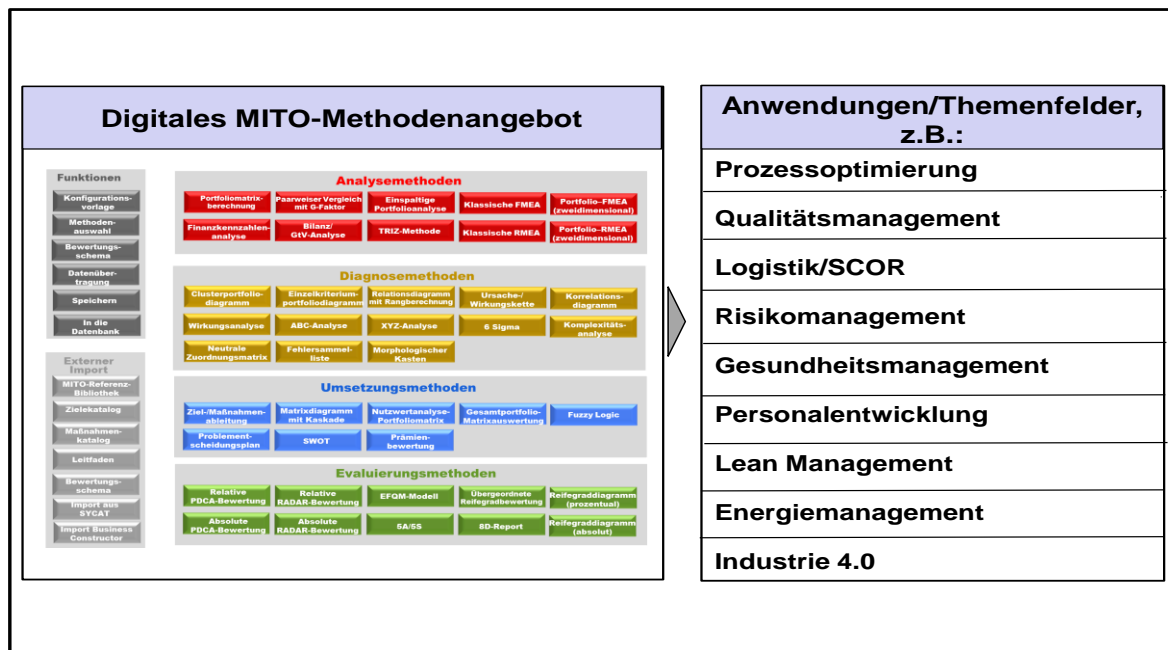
Digitales MITO-Methodenangebot

Funktionen

Konfigurationsvorlage

Methodenauswahl

Bewertungsschema

Datenübertragung

Speichern

In die Datenbank

Externer Import

MITO-Referenz-Bibliothek

Zielekatalog

Maßnahmenkatalog

Leitfaden

Bewertungsschema

Import aus SYCAT

Import Business Constructor

Analysemethoden

Portfoliomatrixberechnung

Paarweiser Vergleich mit G-Faktor

Einspaltige Portfolioanalyse

Klassische FMEA

Portfolio-FMEA (zweidimensional)

Finanzkennzahlenanalyse

Bilanz/ GtV-Analyse

TRIZ-Methode

Klassische RMEA

Portfolio-RMEA (zweidimensional)

Diagnosemethoden

Clusterportfoliodiagramm

Einzelkriteriumportfoliodiagramm

Relationsdiagramm mit Rangberechnung

Ursache-/ Wirkungskette

Korrelationsdiagramm

Wirkungsanalyse

ABC-Analyse

XYZ-Analyse

6 Sigma

Komplexitätsanalyse

Neutrale Zuordnungsmatrix

Fehlersammelliste

Morphologischer Kasten

Umsetzungsmethoden

Ziel-/Maßnahmenableitung

Matrixdiagramm mit Kaskade

Nutzwertanalyse-Portfoliomatrix

Gesamtportfolio-Matrixauswertung

Fuzzy Logic

Problementscheidungsplan

SWOT

Prämienbewertung

Evaluierungsmethoden

Relative PDCA-Bewertung

Relative RADAR-Bewertung

EFQM-Modell

Übergeordnete Reifegradbewertung

Reifegraddiagramm (prozentual)

Absolute PDCA-Bewertung

Absolute RADAR-Bewertung

5A/5S

8D-Report

Reifegraddiagramm (absolut)

Anwendungen/Themenfelder, z.B.:

Prozessoptimierung

Qualitätsmanagement

Logistik/SCOR

Risikomanagement

Gesundheitsmanagement

Personalentwicklung

Lean Management

Energiemanagement

Industrie 4.0